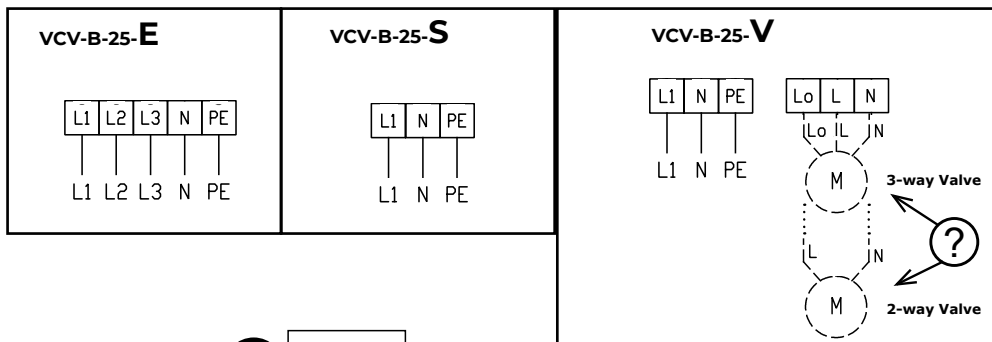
VCV-B-25-E

| L1 | L2 | L3 | N | PE |
|---|---|---|---|---|

L1 L2 L3 N PE

VCV-B-25-S

| L1 | N | PE |
|---|---|---|

L1 N PE

VCV-B-25-V

| L1 | N | PE |
|---|---|---|

L1 N PE

| Lo | L | N |
|---|---|---|

Lo L N

M

3-way Valve

?

L N

M

2-way Valve